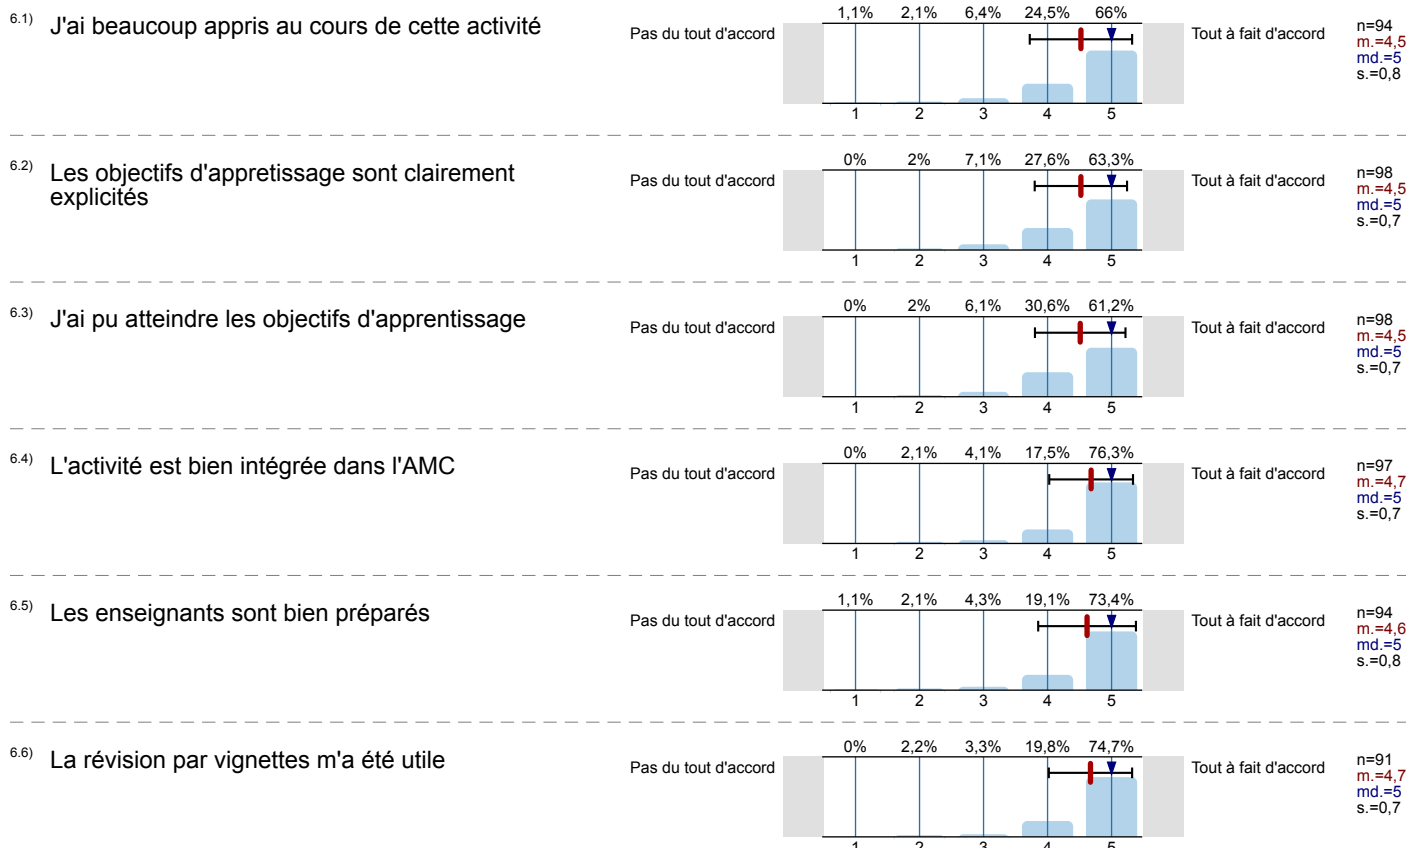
6.1) J'ai beaucoup appris au cours de cette activité

Pas du tout d'accord

| 1,1% | 2,1% | 6,4% | 24,5% | 66% |
|---|---|---|---|---|
| 1 | 2 | 3 | 4 | 5 |

Tout à fait d'accord

n=94
m.=4,5
md.=5
s.=0,8

6.2) Les objectifs d'appretissage sont clairement explicités

Pas du tout d'accord

| 0% | 2% | 7,1% | 27,6% | 63,3% |
|---|---|---|---|---|
| 1 | 2 | 3 | 4 | 5 |

Tout à fait d'accord

n=98
m.=4,5
md.=5
s.=0,7

6.3) J'ai pu atteindre les objectifs d'apprentissage

Pas du tout d'accord

| 0% | 2% | 6,1% | 30,6% | 61,2% |
|---|---|---|---|---|
| 1 | 2 | 3 | 4 | 5 |

Tout à fait d'accord

n=98
m.=4,5
md.=5
s.=0,7

6.4) L'activité est bien intégrée dans l'AMC

Pas du tout d'accord

| 0% | 2,1% | 4,1% | 17,5% | 76,3% |
|---|---|---|---|---|
| 1 | 2 | 3 | 4 | 5 |

Tout à fait d'accord

n=97
m.=4,7
md.=5
s.=0,7

6.5) Les enseignants sont bien préparés

Pas du tout d'accord

| 1,1% | 2,1% | 4,3% | 19,1% | 73,4% |
|---|---|---|---|---|
| 1 | 2 | 3 | 4 | 5 |

Tout à fait d'accord

n=94
m.=4,6
md.=5
s.=0,8

6.6) La révision par vignettes m'a été utile

Pas du tout d'accord

| 0% | 2,2% | 3,3% | 19,8% | 74,7% |
|---|---|---|---|---|
| 1 | 2 | 3 | 4 | 5 |

Tout à fait d'accord

n=91
m.=4,7
md.=5
s.=0,7